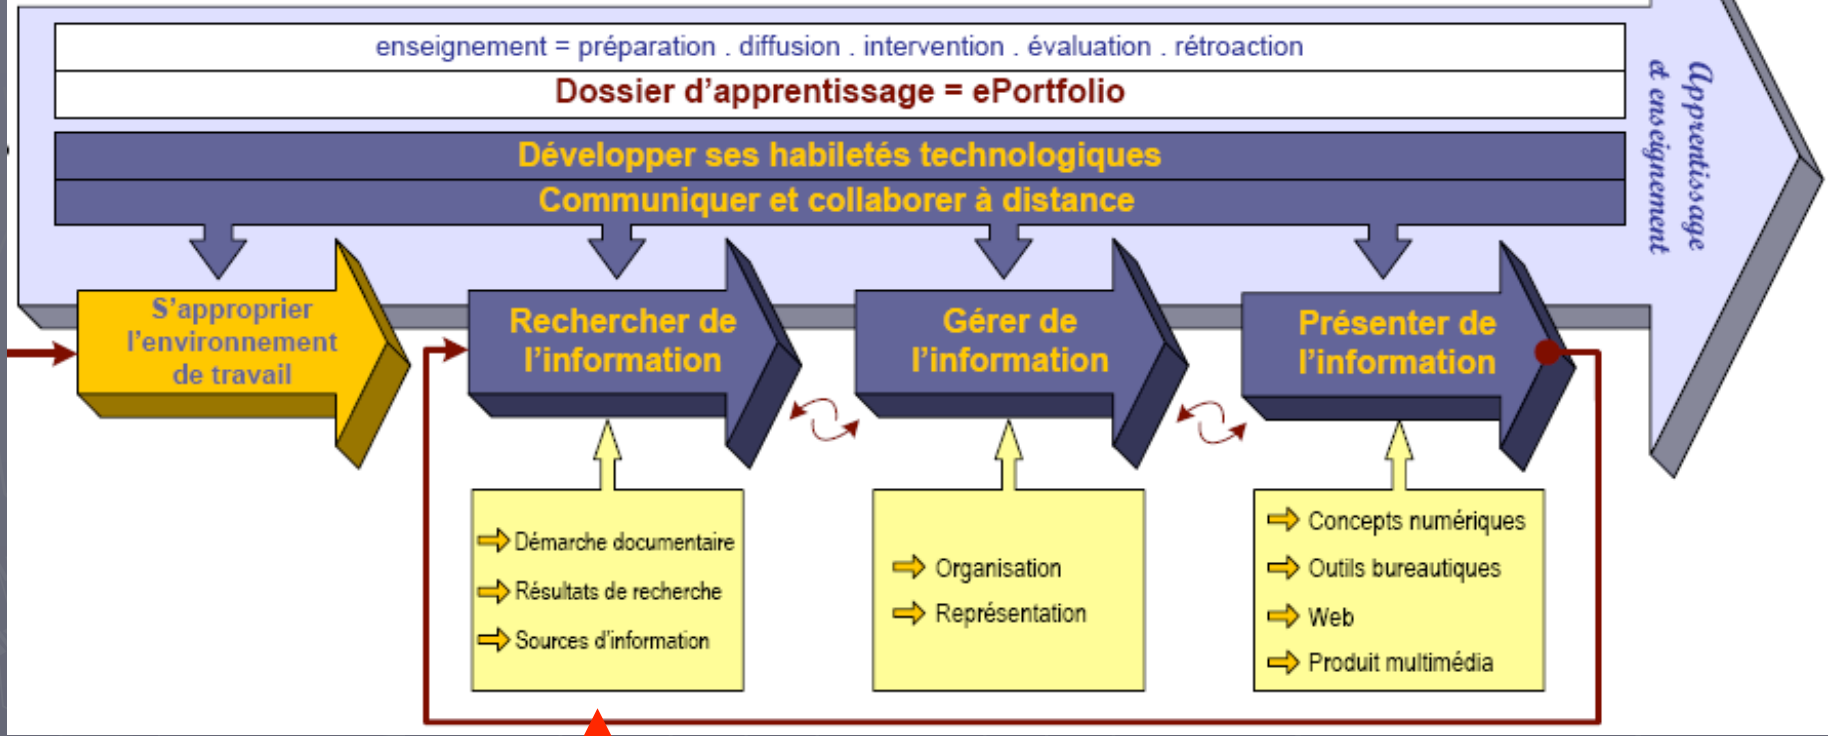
enseignement = préparation . diffusion . intervention . évaluation . rétroaction

Dossier d'apprentissage = ePortfolio

Développer ses habiletés technologiques

Communiquer et collaborer à distance

Apprentissage et enseignement

S'approprier l'environnement de travail

Rechercher de l'information

Gérer de l'information

Présenter de l'information

Démarche documentaire
Résultats de recherche
Sources d'information

Organisation
Représentation

Concepts numériques
Outils bureautiques
Web
Produit multimédia